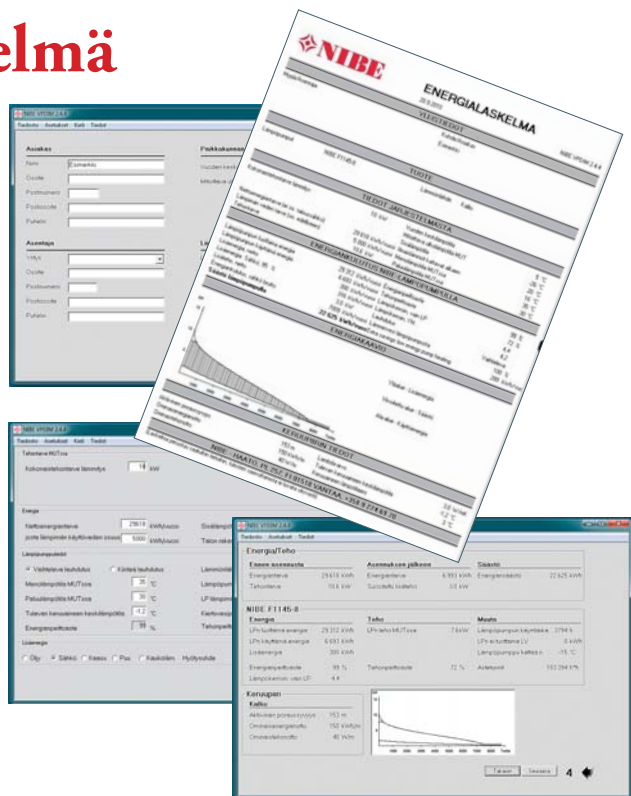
elmä

NIBE VPDM 2.4.6
Tiedosto Asetukset Kieli Tiedot
Asiakas
Nimi Esimerkki
Osoite
Postinumero
Postiosoite
Puhelin
Asentaja
Yritys
Osoite
Postinumero
Postiosoite
Puhelin
Peikkokunnan
Vuotuinen keski
Mitoittava ulkoilman

NIBE
ENERGIALASKELMA
NIBE VPDM 2.4.6
YLEISTIEDOT
TUOTE
NIBE F1145-8
TIEDOT JÄRJESTELMÄSTÄ
ENERGIANTUOTTO NIBE LÄMPÖPUMPULLA
ENERGIAKAAVIO
KERUUPIIRIN TIEDOT
NIBE - HAATO, PL 252, 01511 VANTAA - +358 9 274 69 70

NIBE VPDM 2.4.6
Tiedosto Asetukset Kieli Tiedot
Tehontarve MUToss
Kokonaislämmitystarve lämmitys 18 kW
Energia
Nettoenergiantarve 29618 kWh/vuosi
josta lämpimän käyttöveden osuus 5000 kWh/vuosi
Lämmönjakojärjestelmä
Vaihteleva lauhdutus Kiinteä lauhdutus
Menolämpötila MUToss 35 °C
Paluulämpötila MUToss 30 °C
Talovesi kanaaleissa keskilämpötila -1.2 °C
Energiapeittoaste 99 %
Lisäenergia
Öljy Sähkö Kaasu Puu Kaukoläm Hyötysuhde

NIBE VPDM 2.4.6
Tiedosto Asetukset Kieli Tiedot
Energia/Teho
Ennen asennusta
Energiantarve 29 618 kWh
Tehontarve 18.0 kW
Asennuksen jälkeen
Energiantarve 6 993 kWh
Sulotettu tuloteho 3.6 kW
Säästö
Energiansäästö 22 625 kWh
NIBE F1145-8
Energia
LP:n tuottama energia 29 312 kWh
LP:n käyttämä energia 6 693 kWh
Lisäenergia 306 kWh
Energiapeittoaste 99 %
Lämpökerroin, vain LP 4.4
Teho
LP:n teho MUToss 7.6 kW
Tehonpeittoaste 72 %
Muuta
Lämpöpumpun käyntiaika 3794 h
LP:n kytkettävä LV 0 kWh
Lämpöpumpun keittos n -15 °C
Aikatunnit 183 264 h
Keruupiiri
Kallio
Aktiivinen porausyvyys 153 m
Otettava energiantuotto 150 kWh/m
Otettava tehotuotto 40 W/m
Takaisin Seuraava
4